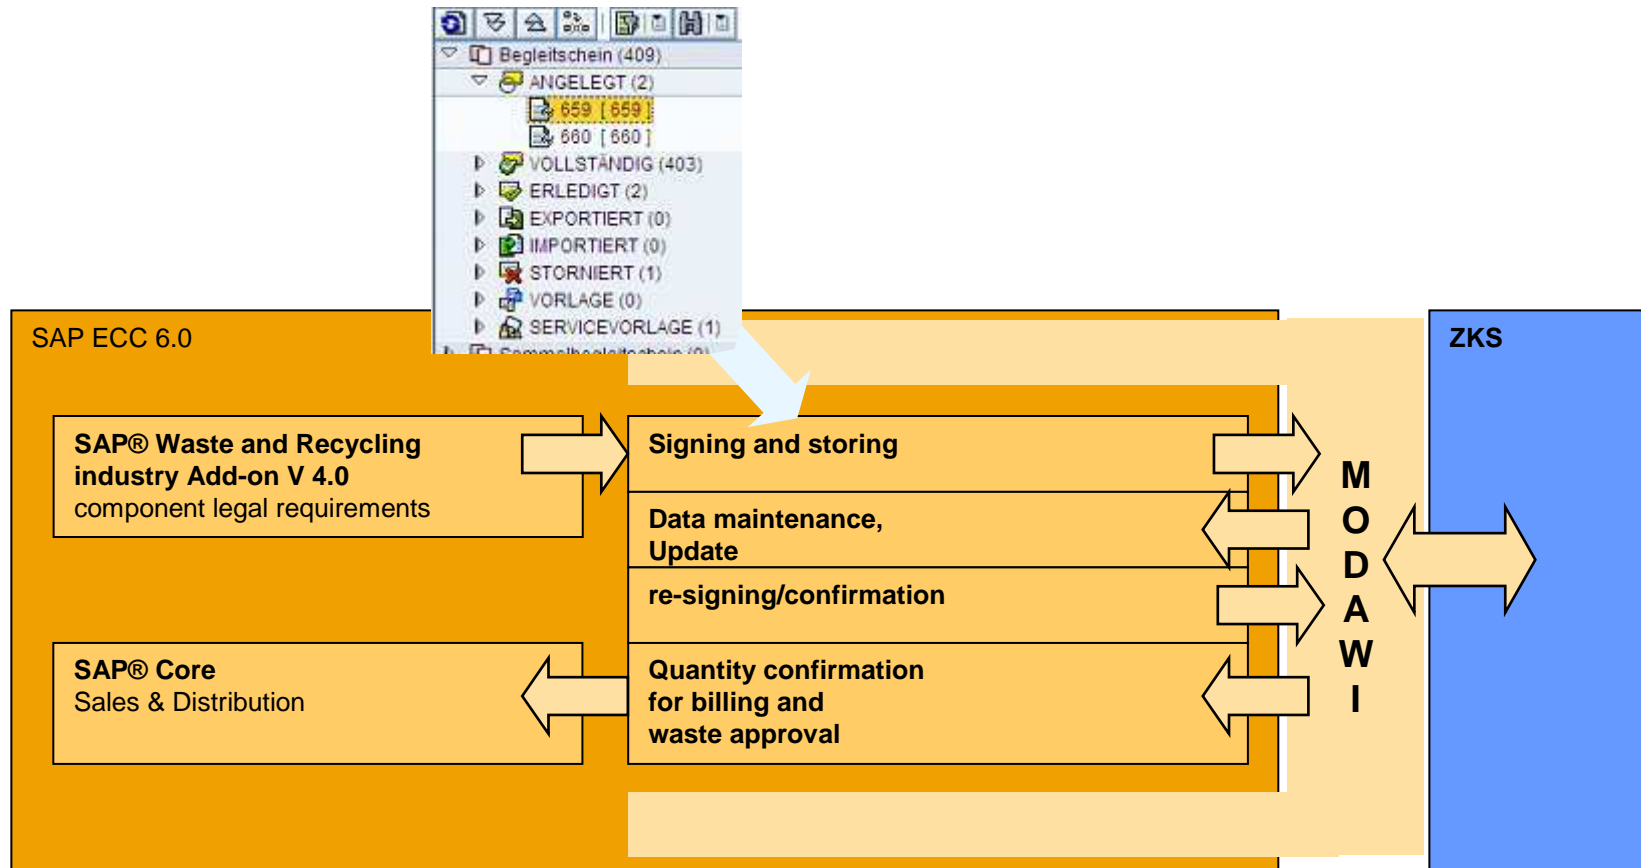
Begleitschein (409)
ANGELEGT (2)
659 [ 659 ]
660 [ 660 ]
VOLLSTÄNDIG (403)
ERLEDIGT (2)
EXPORTIERT (0)
IMPORTIERT (0)
STORNIERT (1)
VORLAGE (0)
SERVICEVORLAGE (1)
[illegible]

SAP ECC 6.0

ZKS

SAP® Waste and Recycling industry Add-on V 4.0
component legal requirements

Signing and storing

Data maintenance, Update

re-signing/confirmation

SAP® Core
Sales & Distribution

Quantity confirmation for billing and waste approval

M
O
D
A
W
I